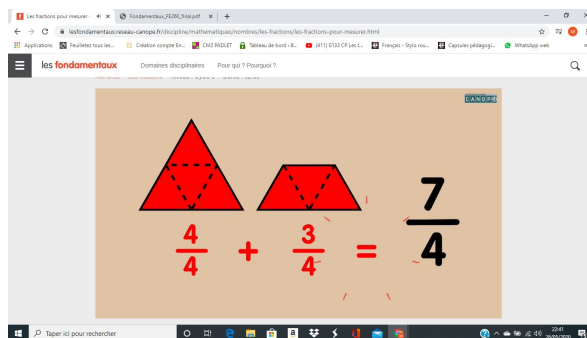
Les fractions pour mesurer · ×
Fondamentaux_FE280_final.pdf ×
+
lesfondamentaux.reseau-canope.fr/discipline/mathematiques/nombres/les-fractions/les-fractions-pour-mesurer.html
Applications
Feuilletez tous les...
Création compte En...
CM2 PADLET
Tableau de bord - B...
(411) 0133 CP Les t...
Français - Stylo rou...
Capsules pédagogi...
WhatsApp web
les fondamentaux
Domaines disciplinaires
Pour qui ? Pourquoi ?
CANOPÉ
$\frac{4}{4}$ + $\frac{3}{4}$ = $\frac{7}{4}$
Taper ici pour rechercher
22:41
26/05/2020